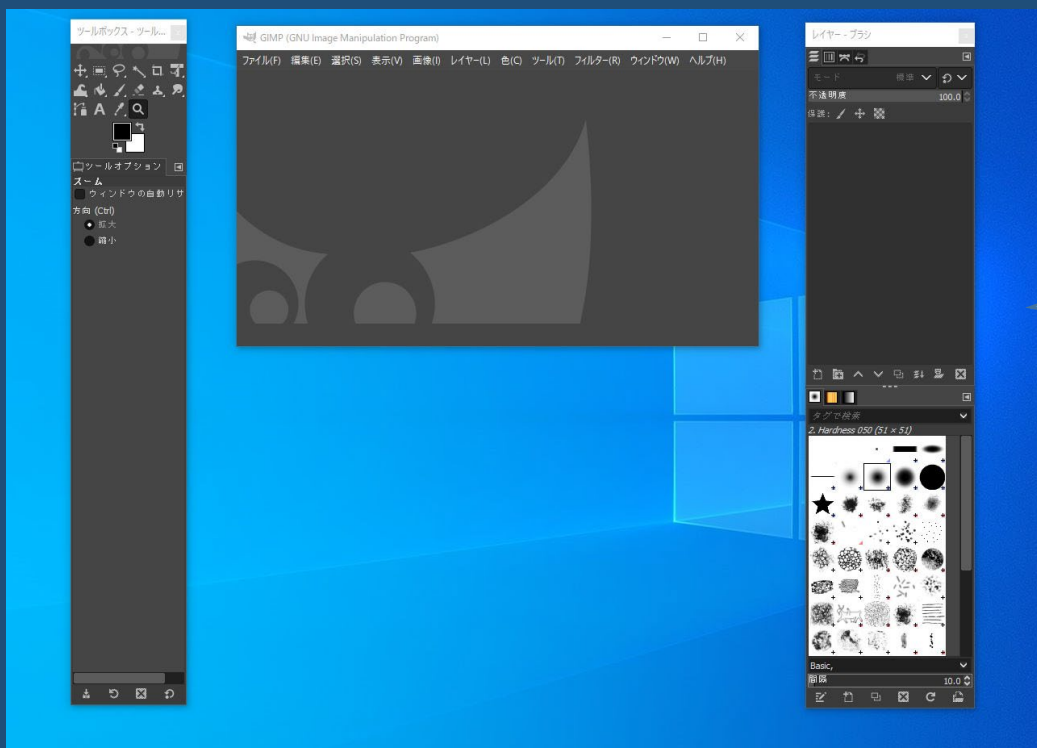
ツールボックス - ツール...

ツールオプション
ズーム
ウィンドウの自動リサ
方向 (Ctrl)
拡大
縮小

GIMP (GNU Image Manipulation Program)
ファイル(F) 編集(E) 選択(S) 表示(V) 画像(I) レイヤー(L) 色(C) ツール(T) フィルター(R) ウィンドウ(W) ヘルプ(H)

レイヤー - ブラシ
モード 標準
不透明度 100.0
保護:

タグで検索
2. Hardness 050 (51 × 51)
Basic,
間隔 10.0